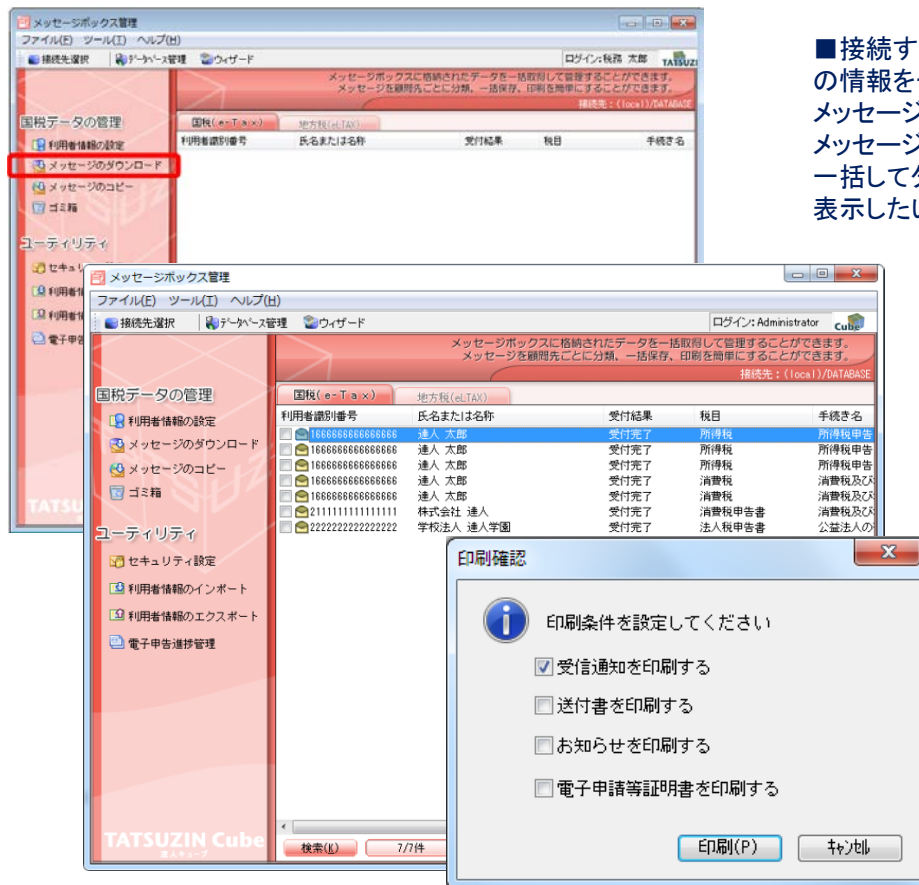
メッセージボックス管理
ファイル(F) ツール(T) ヘルプ(H)
接続先選択 データベース管理 ウィザード
ログイン:税務 太郎 TATSUZIN
メッセージボックスに格納されたデータを一括取得して管理することができます。
メッセージを顧問先ごとに分類、一括保存、印刷を簡単にすることができます。
接続先：(local)/DATABASE
国税データの管理
利用者情報の設定
メッセージのダウンロード
メッセージのコピー
ゴミ箱
ユーティリティ
セキュリ
利用者
利用者
電子申
国税(e-Tax) 地方税(eLTAX)
利用者識別番号 氏名または名称 受付結果 税目 手続き名
TATSU

■接続す
の情報を
メッセージ
メッセージ
一括して
表示した

メッセージボックス管理
ファイル(F) ツール(T) ヘルプ(H)
接続先選択 データベース管理 ウィザード
ログイン: Administrator Cube
メッセージボックスに格納されたデータを一括取得して管理することができます。
メッセージを顧問先ごとに分類、一括保存、印刷を簡単にすることができます。
接続先：(local)/DATABASE
国税データの管理
利用者情報の設定
メッセージのダウンロード
メッセージのコピー
ゴミ箱
ユーティリティ
セキュリティ設定
利用者情報のインポート
利用者情報のエクスポート
電子申告進捗管理
TATSUZIN Cube
達人キューブ
国税(e-Tax) 地方税(eLTAX)

| 利用者識別番号 | 氏名または名称 | 受付結果 | 税目 | 手続き名 |
|---|---|---|---|---|
| 1666666666666666 | 達人 太郎 | 受付完了 | 所得税 | 所得税申告 |
| 1666666666666666 | 達人 太郎 | 受付完了 | 所得税 | 所得税申告 |
| 1666666666666666 | 達人 太郎 | 受付完了 | 所得税 | 所得税申告 |
| 1666666666666666 | 達人 太郎 | 受付完了 | 消費税 | 消費税及び |
| 1666666666666666 | 達人 太郎 | 受付完了 | 消費税 | 消費税及び |
| 2111111111111111 | 株式会社 達人 | 受付完了 | 消費税申告書 | 消費税及び |
| 2222222222222222 | 学校法人 達人学園 | 受付完了 | 法人税申告書 | 公益法人の |

検索(K) 7/7件

印刷確認
印刷条件を設定してください
受信通知を印刷する
送付書を印刷する
お知らせを印刷する
電子申請等証明書を印刷する
印刷(P) キャンセル